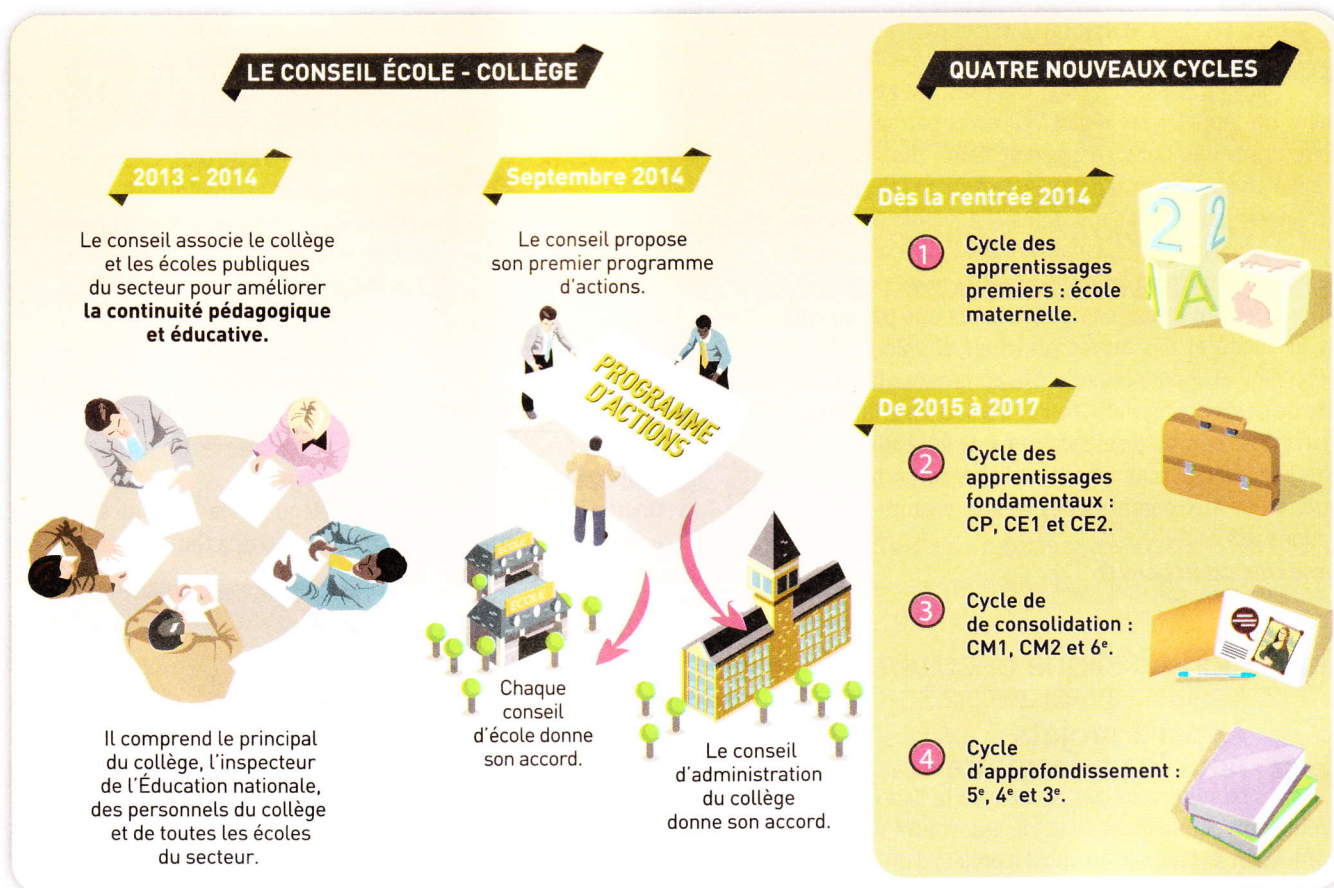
LE CONSEIL ÉCOLE - COLLÈGE

2013 - 2014

Le conseil associe le collège et les écoles publiques du secteur pour améliorer **la continuité pédagogique et éducative.**

Il comprend le principal du collège, l'inspecteur de l'Éducation nationale, des personnels du collège et de toutes les écoles du secteur.

Septembre 2014

Le conseil propose son premier programme d'actions.

PROGRAMME D'ACTIONS

ÉCOLE

ÉCOLE

Chaque conseil d'école donne son accord.

Le conseil d'administration du collège donne son accord.

QUATRE NOUVEAUX CYCLES

Dès la rentrée 2014

1 Cycle des apprentissages premiers : école maternelle.

2 2 A

De 2015 à 2017

2 Cycle des apprentissages fondamentaux : CP, CE1 et CE2.

3 Cycle de de consolidation : CM1, CM2 et $6^e$.

4 Cycle d'approfondissement : $5^e$, $4^e$ et $3^e$.